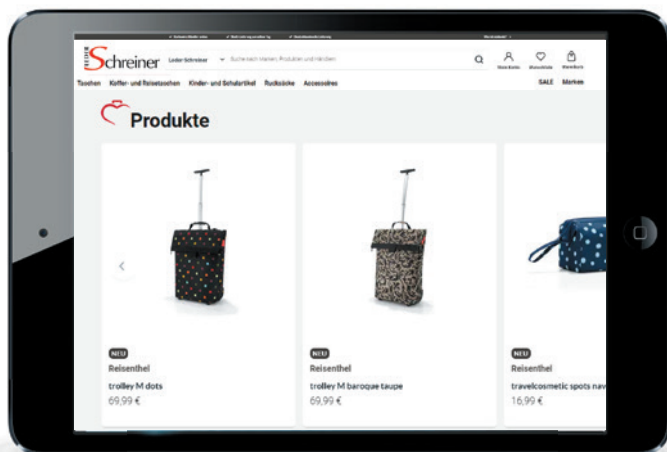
Schreiner Leder-Schreiner Suche nach Marken, Produkten und Inhalten

Taschen Koffer- und Reisetaschen Kinder- und Schulartikel Rucksäcke Accessoires SALE Marken

Produkte

NEU
Reisenthel
trolley M dots
69,99 €

NEU
Reisenthel
trolley M baroque taupe
69,99 €

NEU
Reisenthel
travelcosmetic spots nav
16,99 €